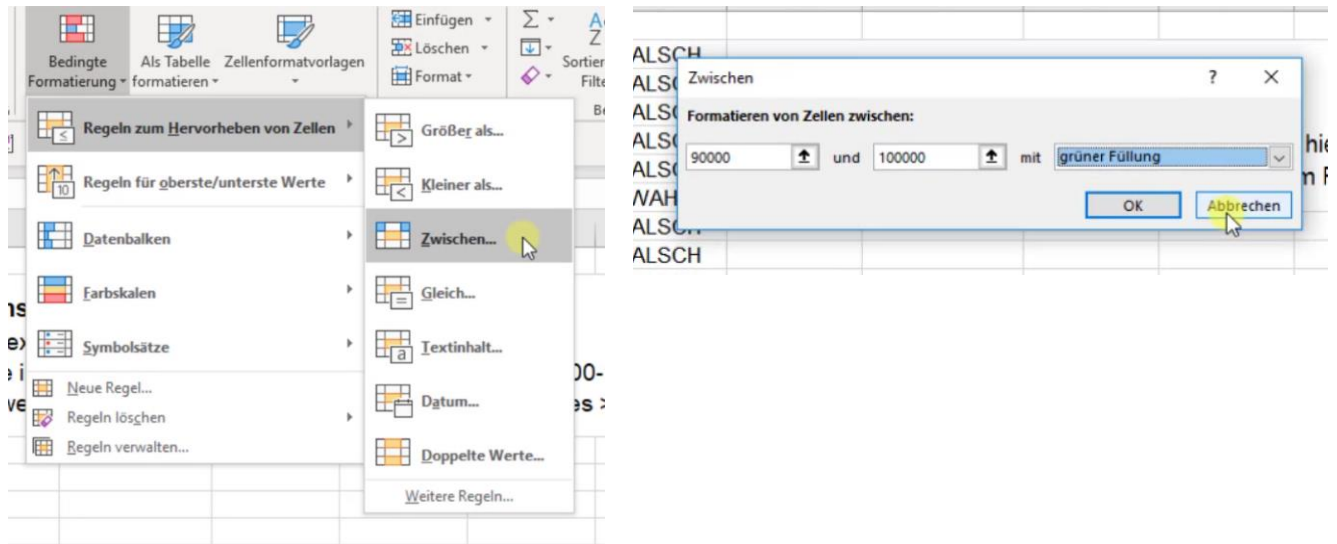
Bedingte Formatierung ▾ Als Tabelle formatieren ▾ Zellenformatvorlagen ▾

Einfügen ▾
Löschen ▾
Format ▾

Σ ▾
Sortier Filte

Regeln zum Hervorheben von Zellen ▸
Regeln für oberste/unterste Werte ▸
Datenbalken ▸
Farbskalen ▸
Symbolsätze ▸
Neue Regel...
Regeln löschen ▸
Regeln verwalten...

Größer als...
Kleiner als...
Zwischen...
Gleich...
Textinhalt...
Datum...
Doppelte Werte...
Weitere Regeln...

ns
ex
i
ve
00-
es >

ALSCH
ALS
ALS
ALS
ALS
WAH
ALSCH
ALSCH

Zwischen ? ×
Formatieren von Zellen zwischen:
90000 und 100000 mit grüner Füllung
OK Abbrechen

hie
n F